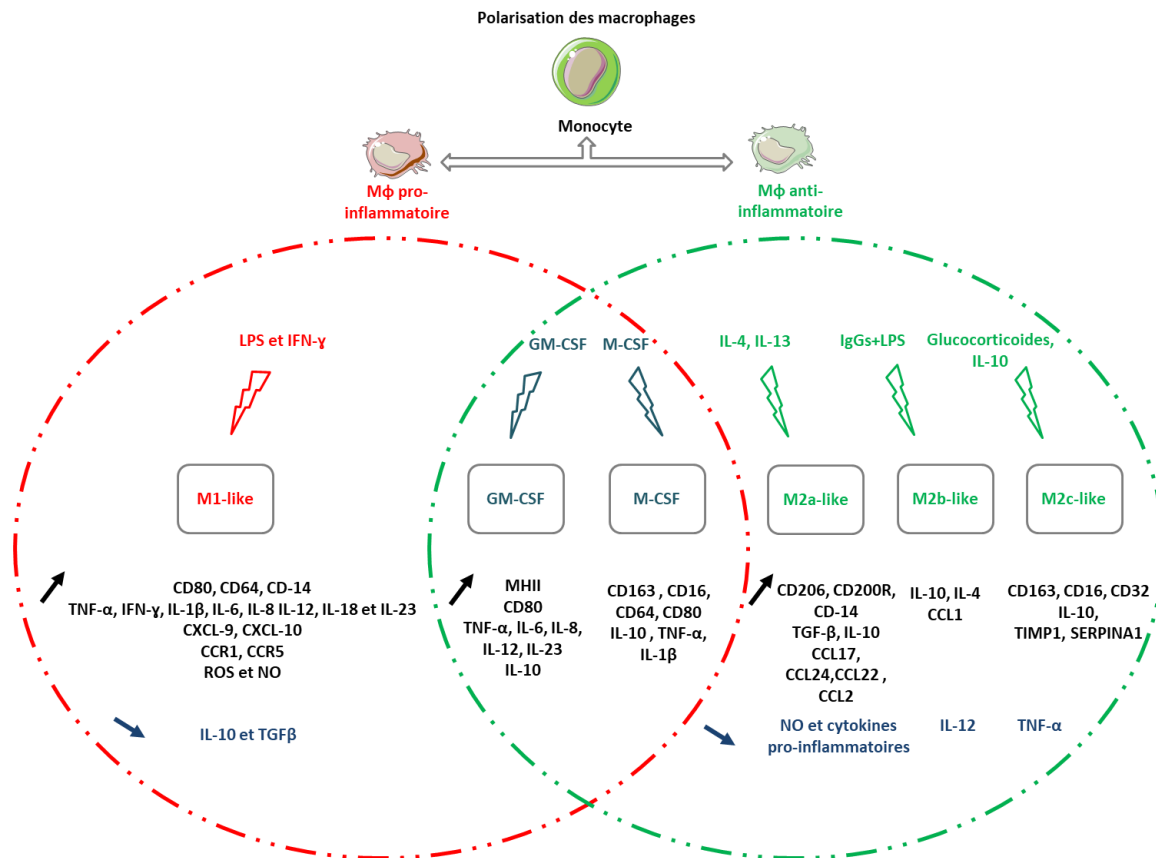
Polarisation des macrophages

Monocyte

Mϕ pro-inflammatoire

Mϕ anti-inflammatoire

LPS et IFN-γ

GM-CSF

M-CSF

IL-4, IL-13

IgGs+LPS

Glucocorticoides, IL-10

M1-like

GM-CSF

M-CSF

M2a-like

M2b-like

M2c-like

CD80, CD64, CD-14
TNF-α, IFN-γ, IL-1β, IL-6, IL-8 IL-12, IL-18 et IL-23
CXCL-9, CXCL-10
CCR1, CCR5
ROS et NO

MHII
CD80
TNF-α, IL-6, IL-8, IL-12, IL-23
IL-10

CD163 , CD16, CD64, CD80
IL-10 , TNF-α, IL-1β

CD206, CD200R, CD-14
TGF-β, IL-10
CCL17, CCL24,CCL22 , CCL2

IL-10, IL-4
CCL1

CD163, CD16, CD32
IL-10,
TIMP1, SERPINA1

IL-10 et TGFβ

NO et cytokines pro-inflammatoires

IL-12

TNF-α